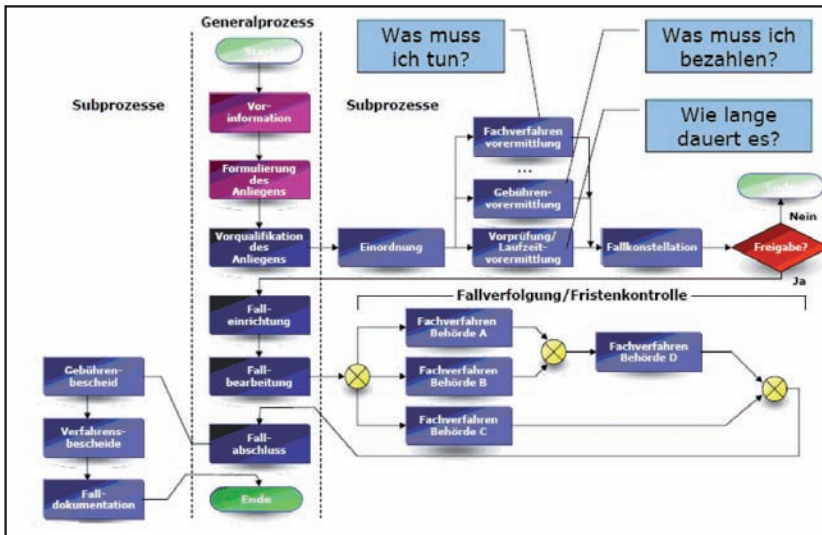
Generalprozess

Subprozesse

Subprozesse

Start

Vorinformation

Formulierung des Anliegens

Vorqualifikation des Anliegens

Einordnung

Was muss ich tun?

Was muss ich bezahlen?

Wie lange dauert es?

Fachverfahren vorermittlung

...

Gebührenvorermittlung

Vorprüfung/ Laufzeitvorermittlung

Fallkonstellation

Freigabe?

Ende

Nein

Ja

Fallverfolgung/Fristenkontrolle

Falleinrichtung

Fallbearbeitung

Fachverfahren Behörde A

Fachverfahren Behörde B

Fachverfahren Behörde C

Fachverfahren Behörde D

Gebührenbescheid

Verfahrensbescheide

Falldokumentation

Fallabschluss

Ende